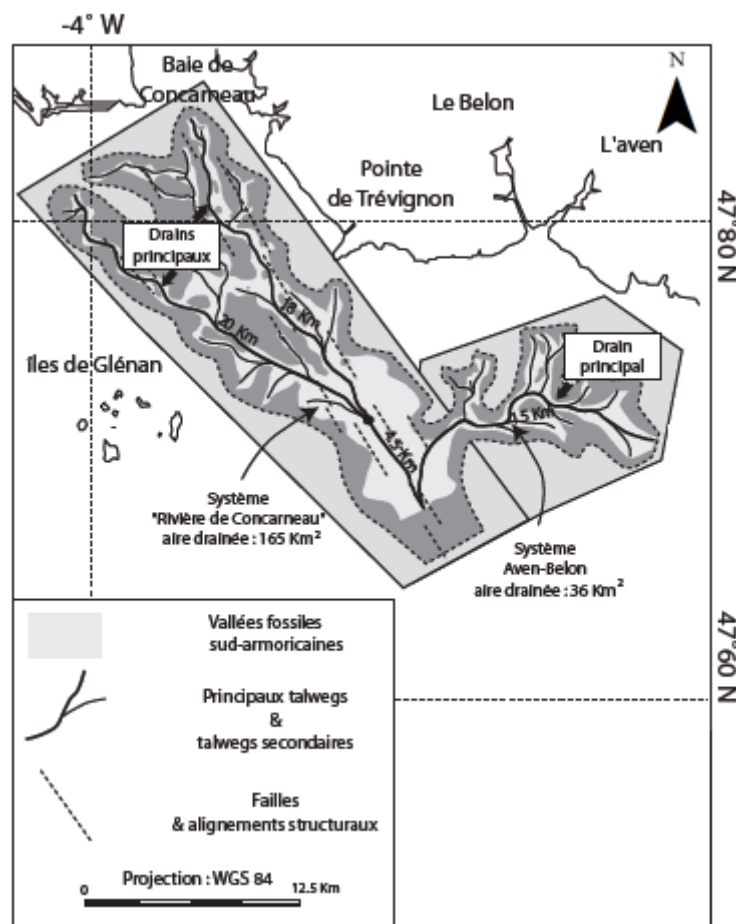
-4° W

Baie de Concarneau

Le Belon

L'aven

N

Pointe de Trévignon

47°80 N

Drains principaux

18 Km

20 Km

Iles de Glénan

Drain principal

15 Km

4.5 Km

Système "Rivière de Concarneau" aire drainée : 165 Km$^2$

Système Aven-Belon aire drainée : 36 Km$^2$

47°60 N

Vallées fossiles sud-armoricaines

Principaux talwegs & talwegs secondaires

Failles & alignements structuraux

Projection : WGS 84

0

12.5 Km